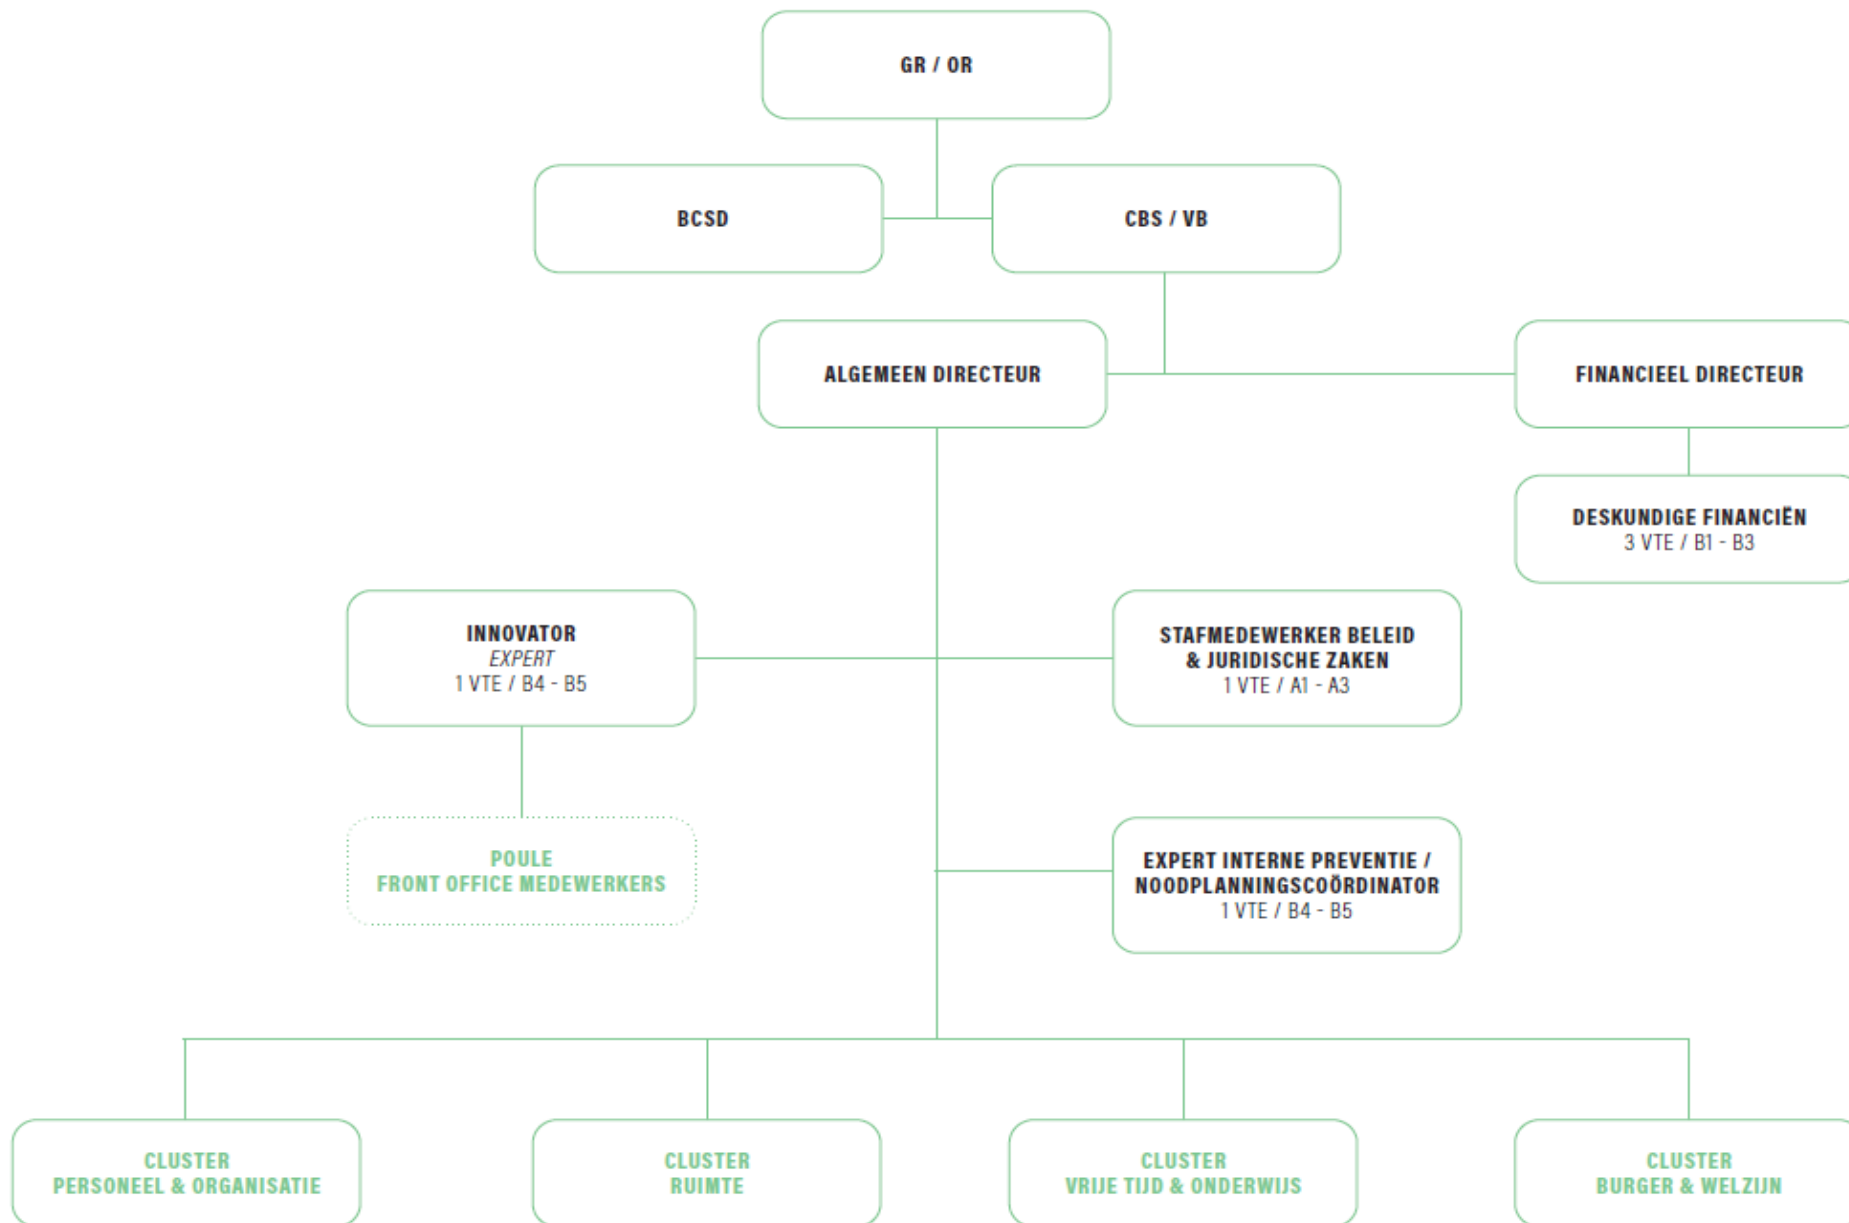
GR / OR

BCSD

CBS / VB

ALGEMEEN DIRECTEUR

FINANCIEEL DIRECTEUR

DESKUNDIGE FINANCIËN
3 VTE / B1 - B3

INNOVATOR
EXPERT
1 VTE / B4 - B5

STAFMEDEWERKER BELEID & JURIDISCHE ZAKEN
1 VTE / A1 - A3

POULE
FRONT OFFICE MEDEWERKERS

EXPERT INTERNE PREVENTIE / NOODPLANNINGSCOÖRDINATOR
1 VTE / B4 - B5

CLUSTER
PERSONEEL & ORGANISATIE

CLUSTER
RUIMTE

CLUSTER
VRIJE TIJD & ONDERWIJS

CLUSTER
BURGER & WELZIJN